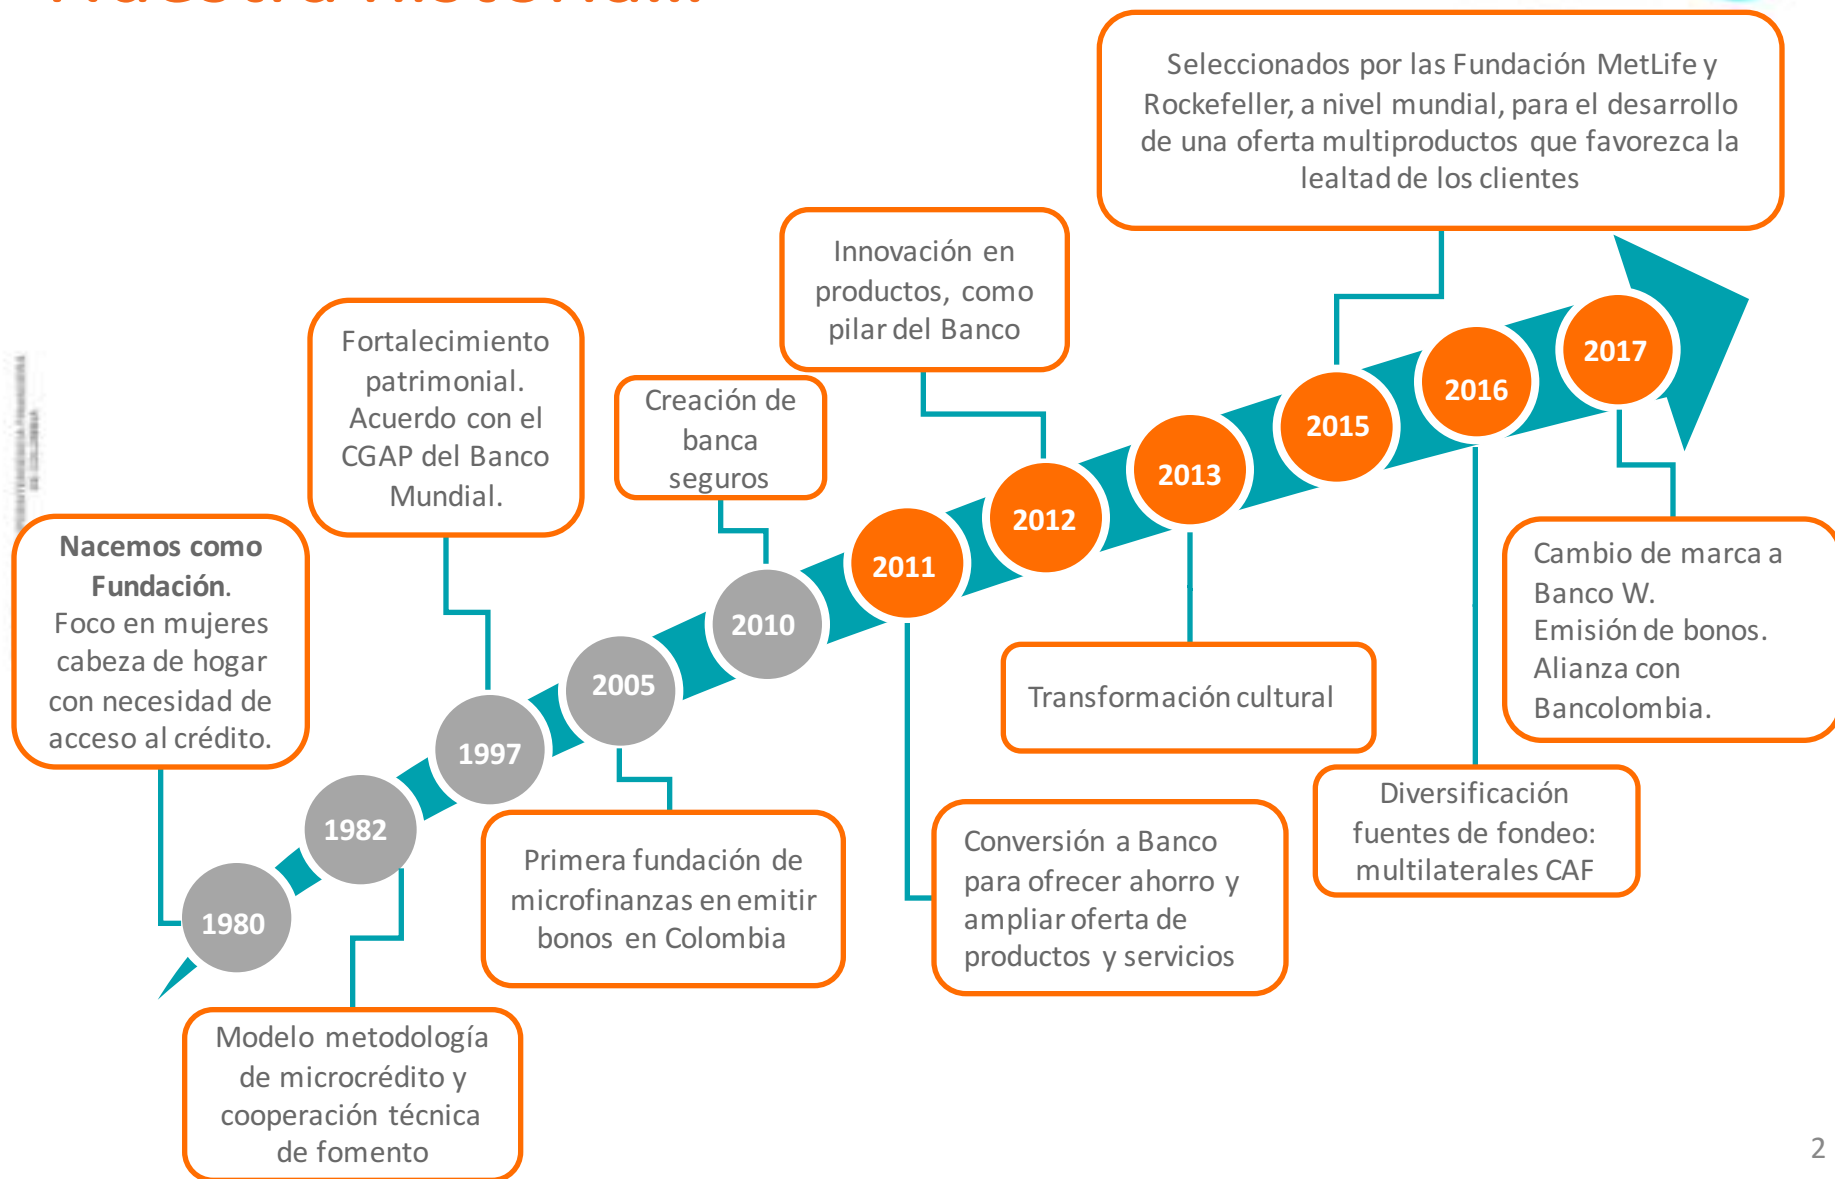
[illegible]

Nacemos como Fundación.
Foco en mujeres cabeza de hogar con necesidad de acceso al crédito.

1980

Modelo metodología de microcrédito y cooperación técnica de fomento

1982

Fortalecimiento patrimonial. Acuerdo con el CGAP del Banco Mundial.

1997

Primera fundación de microfinanzas en emitir bonos en Colombia

2005

Creación de banca seguros

2010

Conversión a Banco para ofrecer ahorro y ampliar oferta de productos y servicios

2011

Innovación en productos, como pilar del Banco

2012

Transformación cultural

2013

Seleccionados por las Fundación MetLife y Rockefeller, a nivel mundial, para el desarrollo de una oferta multiproductos que favorezca la lealtad de los clientes

2015

Diversificación fuentes de fondeo: multilaterales CAF

2016

Cambio de marca a Banco W.
Emisión de bonos.
Alianza con Bancolombia.

2017

2